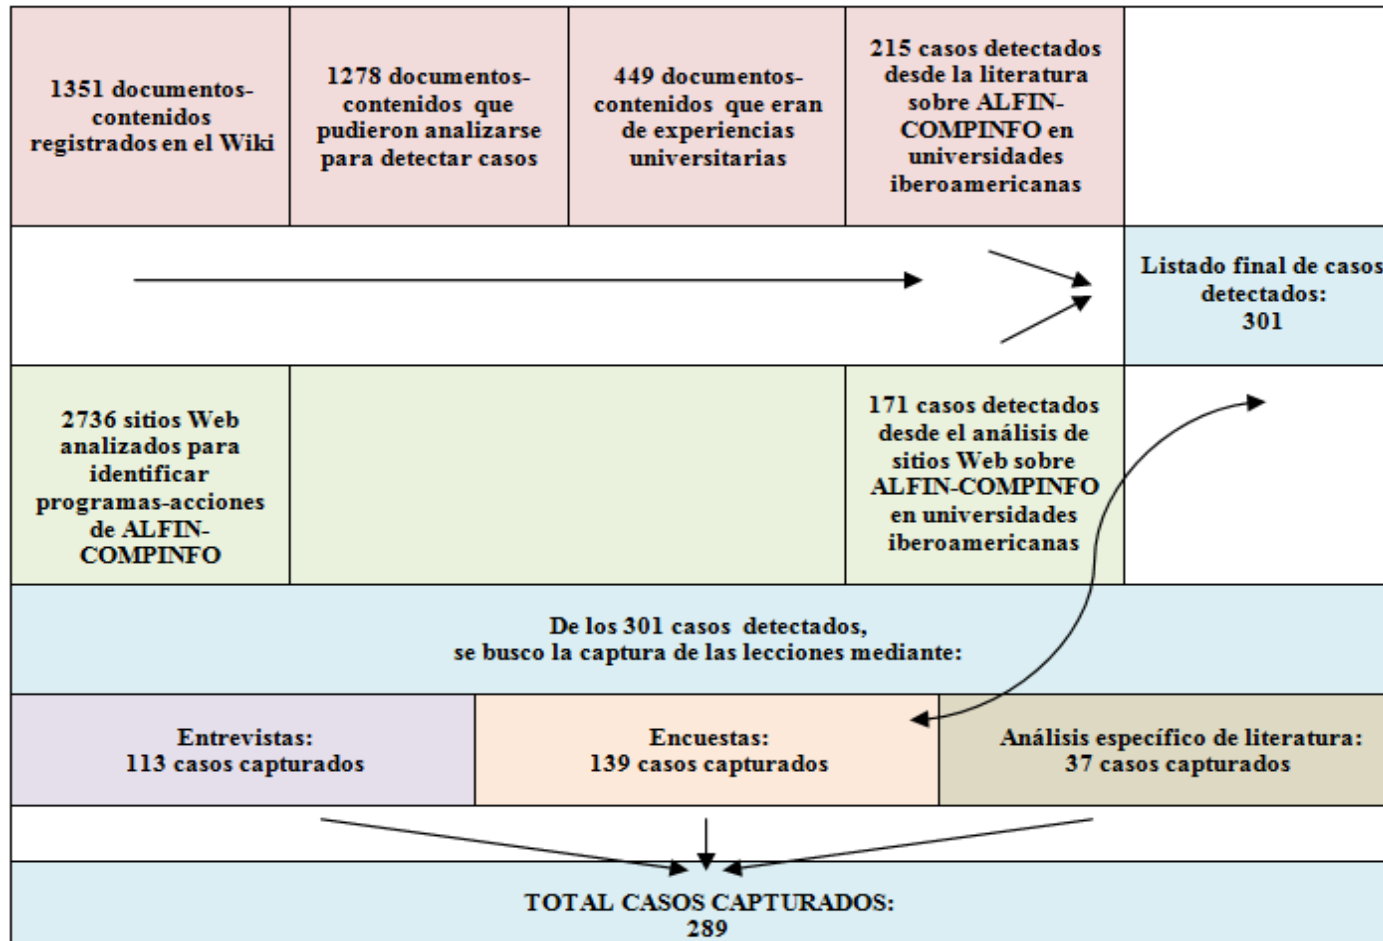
1351 documentos-contenidos registrados en el Wiki

1278 documentos-contenidos que pudieron analizarse para detectar casos

449 documentos-contenidos que eran de experiencias universitarias

215 casos detectados desde la literatura sobre ALFIN-COMPINFO en universidades iberoamericanas

Listado final de casos detectados: 301

2736 sitios Web analizados para identificar programas-acciones de ALFIN-COMPINFO

171 casos detectados desde el análisis de sitios Web sobre ALFIN-COMPINFO en universidades iberoamericanas

De los 301 casos detectados, se busco la captura de las lecciones mediante:

Entrevistas: 113 casos capturados

Encuestas: 139 casos capturados

Análisis específico de literatura: 37 casos capturados

TOTAL CASOS CAPTURADOS: 289